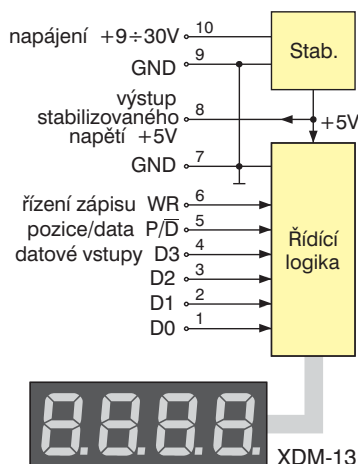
napájení $+9 \div 30V$ 10

GND 9

výstup stabilizovaného napětí +5V 8

GND 7

řízení zápisu WR 6

pozice/data $P/\overline{D}$ 5

datové vstupy D3 4

D2 3

D1 2

D0 1

Stab.

+5V

Řídící logika

XDM-13